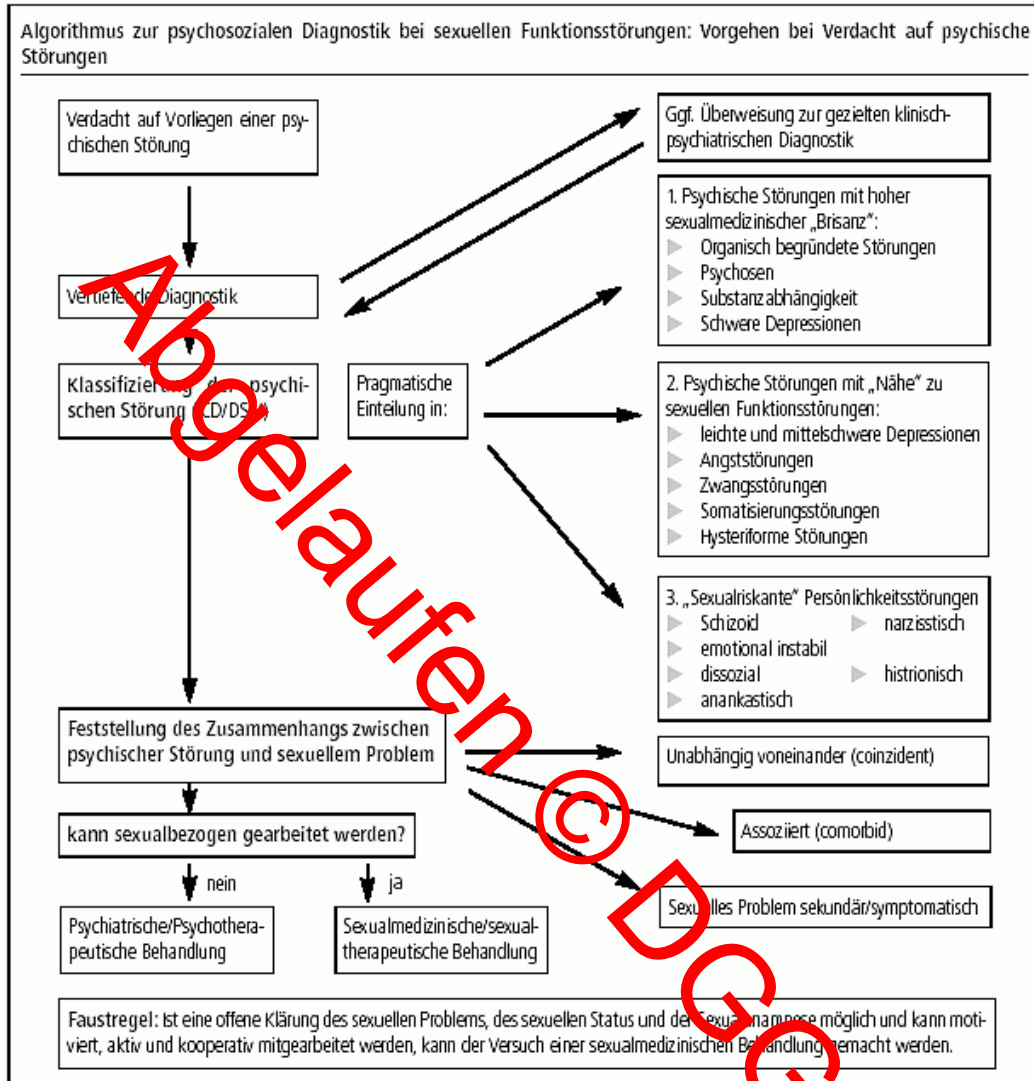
Algorithmus zur psychosozialen Diagnostik bei sexuellen Funktionsstörungen: Vorgehen bei Verdacht auf psychische Störungen

Verdacht auf Vorliegen einer psychischen Störung

Vertiefende Diagnostik

Klassifizierung der psychischen Störung (ICD/DSM)

Pragmatische Einteilung in:

Ggf. Überweisung zur gezielten klinisch-psychiatrischen Diagnostik

1. Psychische Störungen mit hoher sexualmedizinischer „Brisanz":
Organisch begründete Störungen
Psychosen
Substanzabhängigkeit
Schwere Depressionen

2. Psychische Störungen mit „Nähe" zu sexuellen Funktionsstörungen:
leichte und mittelschwere Depressionen
Angststörungen
Zwangsstörungen
Somatisierungsstörungen
Hysteriforme Störungen

3. „Sexualriskante" Persönlichkeitsstörungen
Schizoid
narzisstisch
emotional instabil
dissozial
histrionisch
anankastisch

Feststellung des Zusammenhangs zwischen psychischer Störung und sexuellem Problem

Unabhängig voneinander (coinzident)

Assoziiert (comorbid)

Sexuelles Problem sekundär/symptomatisch

kann sexualbezogen gearbeitet werden?

nein

ja

Psychiatrische/Psychotherapeutische Behandlung

Sexualmedizinische/sexualtherapeutische Behandlung

Faustregel: Ist eine offene Klärung des sexuellen Problems, des sexuellen Status und der Sexualanamnese möglich und kann motiviert, aktiv und kooperativ mitgearbeitet werden, kann der Versuch einer sexualmedizinischen Behandlung gemacht werden.

Abgelaufen © DGS